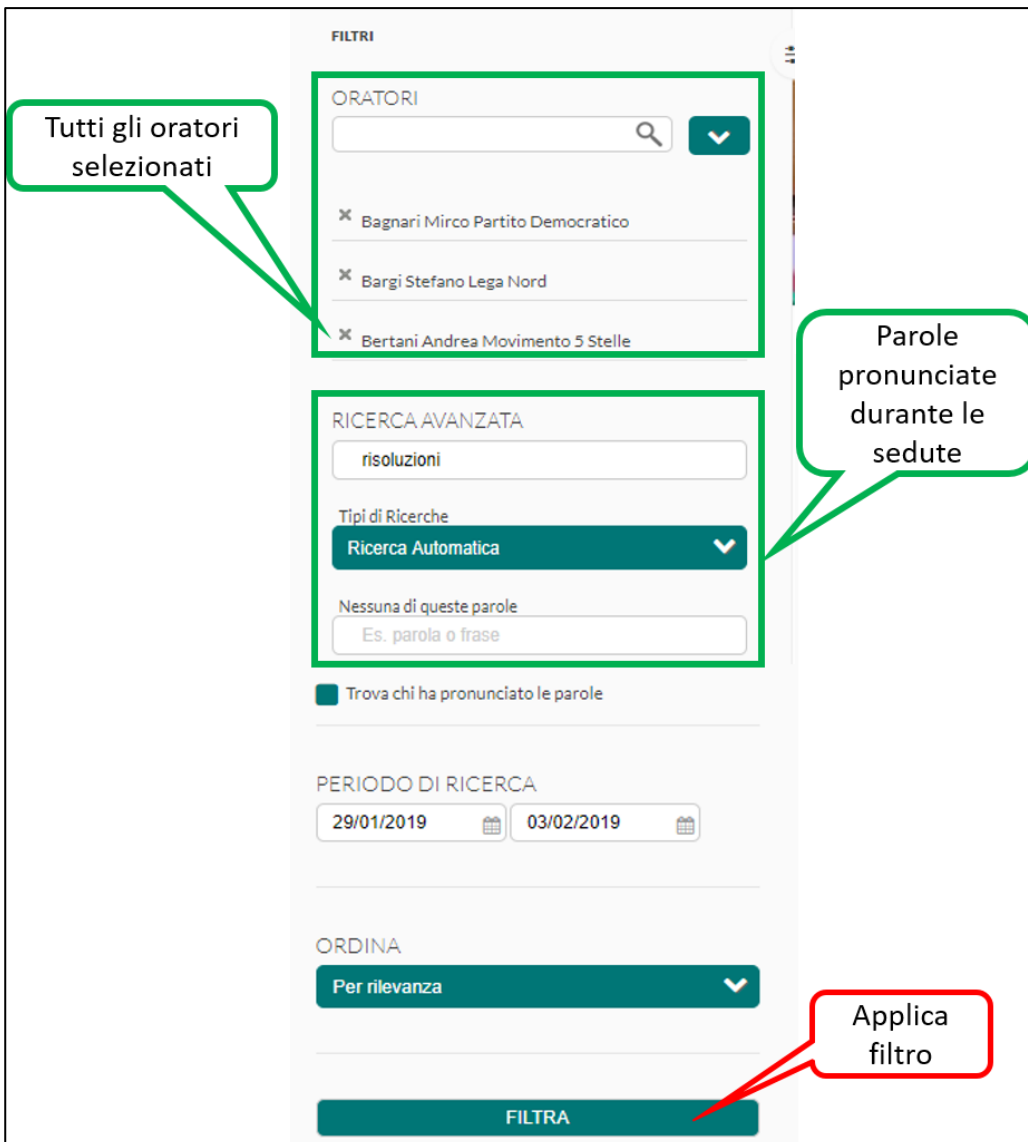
FILTRI

ORATORI

Tutti gli oratori selezionati

× Bagnari Mirco Partito Democratico

× Bargi Stefano Lega Nord

× Bertani Andrea Movimento 5 Stelle

Parole pronunciate durante le sedute

RICERCA AVANZATA

risoluzioni

Tipi di Ricerche

Ricerca Automatica

Nessuna di queste parole

Es. parola o frase

Trova chi ha pronunciato le parole

PERIODO DI RICERCA

29/01/2019

03/02/2019

ORDINA

Per rilevanza

Applica filtro

FILTRA